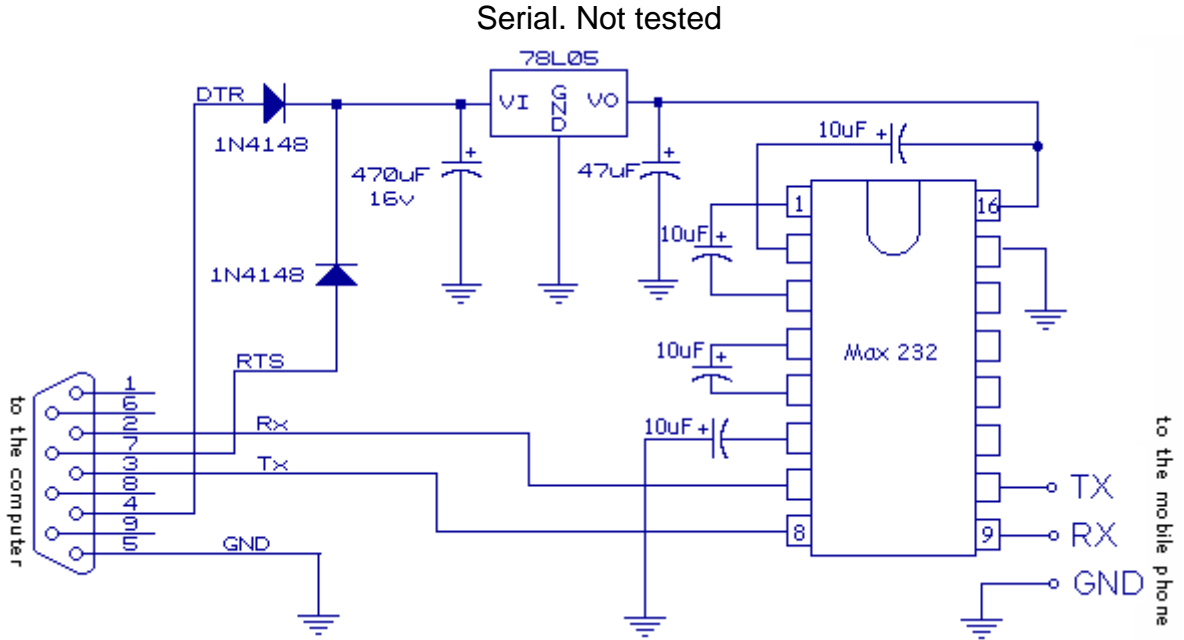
Serial. Not tested

78L05

DTR

1N4148

VI

G N D

VO

10uF +

470uF 16v

47uF

1

16

10uF

1N4148

10uF

Max 232

RTS

to the computer

1
6
2
7
3
8
4
9
5

Rx

Tx

GND

10uF

8

9

TX

RX

GND

to the mobile phone